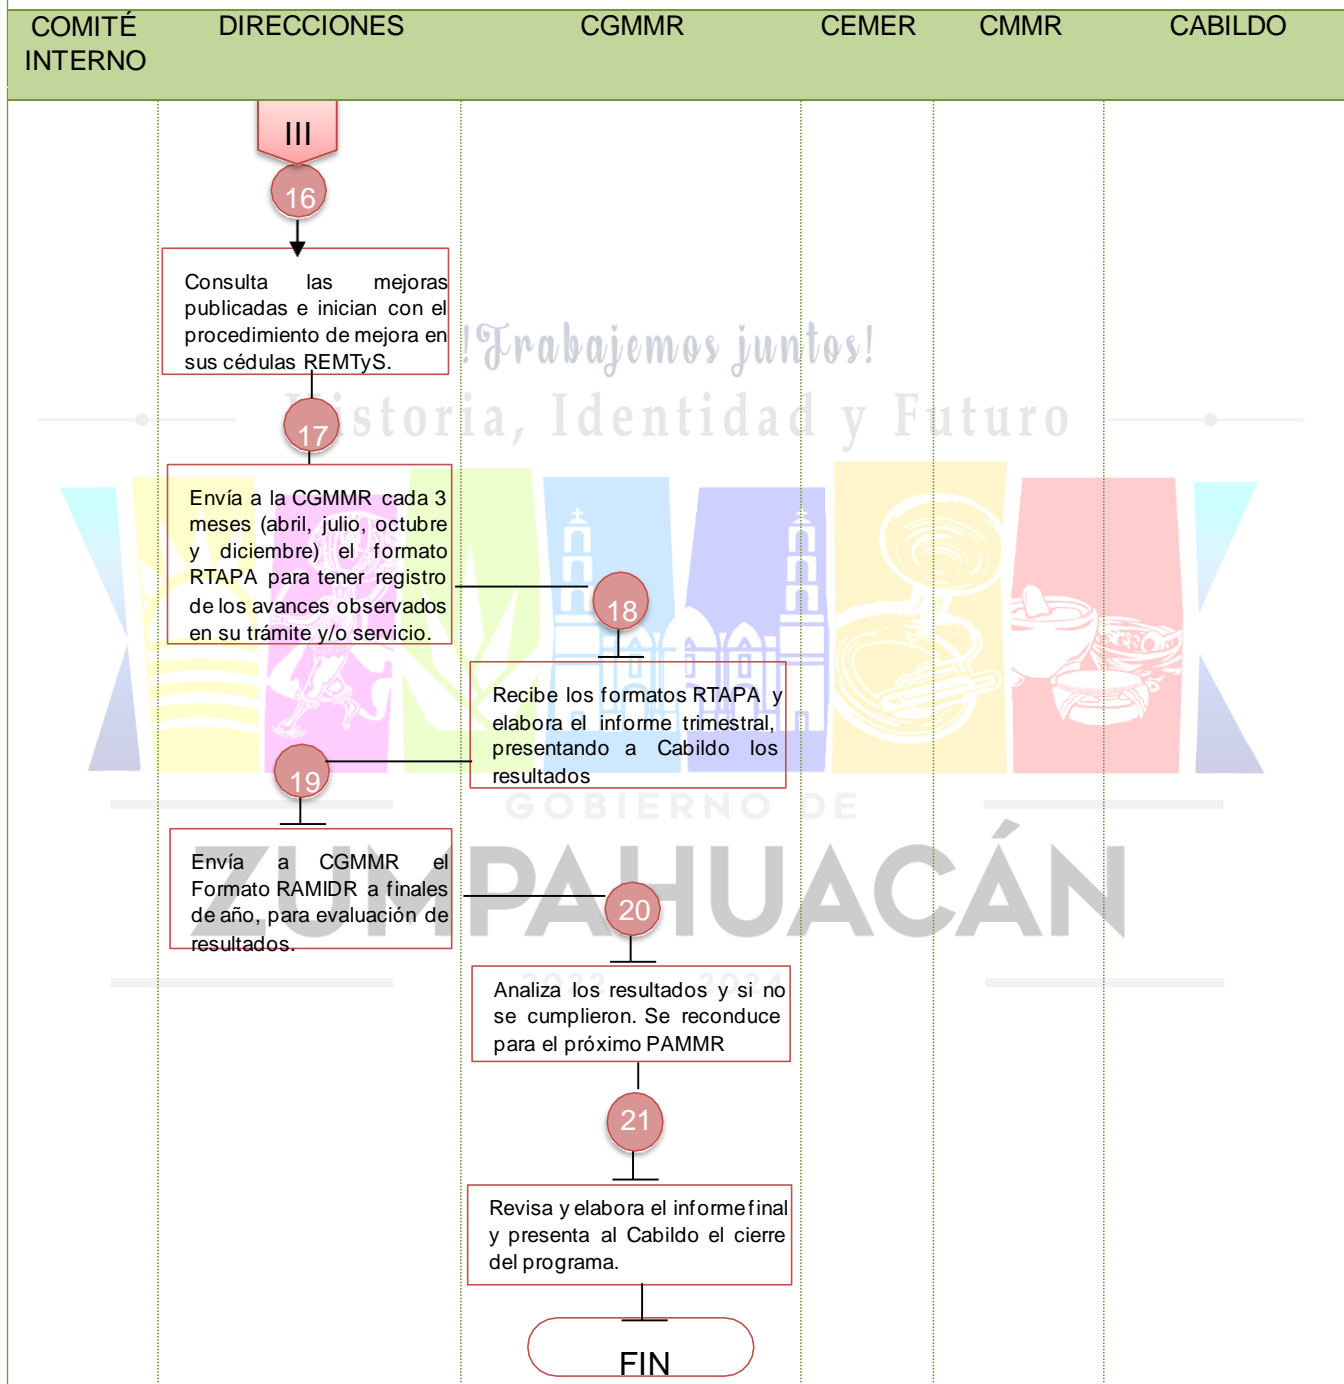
| COMITÉ INTERNO | DIRECCIONES | CGMMR | CEMER | CMMR | CABILDO |
|---|---|---|---|---|---|

III

16

Consulta las mejoras publicadas e inician con el procedimiento de mejora en sus cédulas REMTyS.

17

Envía a la CGMMR cada 3 meses (abril, julio, octubre y diciembre) el formato RTAPA para tener registro de los avances observados en su trámite y/o servicio.

18

Recibe los formatos RTAPA y elabora el informe trimestral, presentando a Cabildo los resultados

19

Envía a CGMMR el Formato RAMIDR a finales de año, para evaluación de resultados.

20

Analiza los resultados y si no se cumplieron. Se reconduce para el próximo PAMMR

21

Revisa y elabora el informe final y presenta al Cabildo el cierre del programa.

FIN

¡Trabajemos juntos!
Historia, Identidad y Futuro
GOBIERNO DE
ZUMPAHUACÁN
2022 - 2024